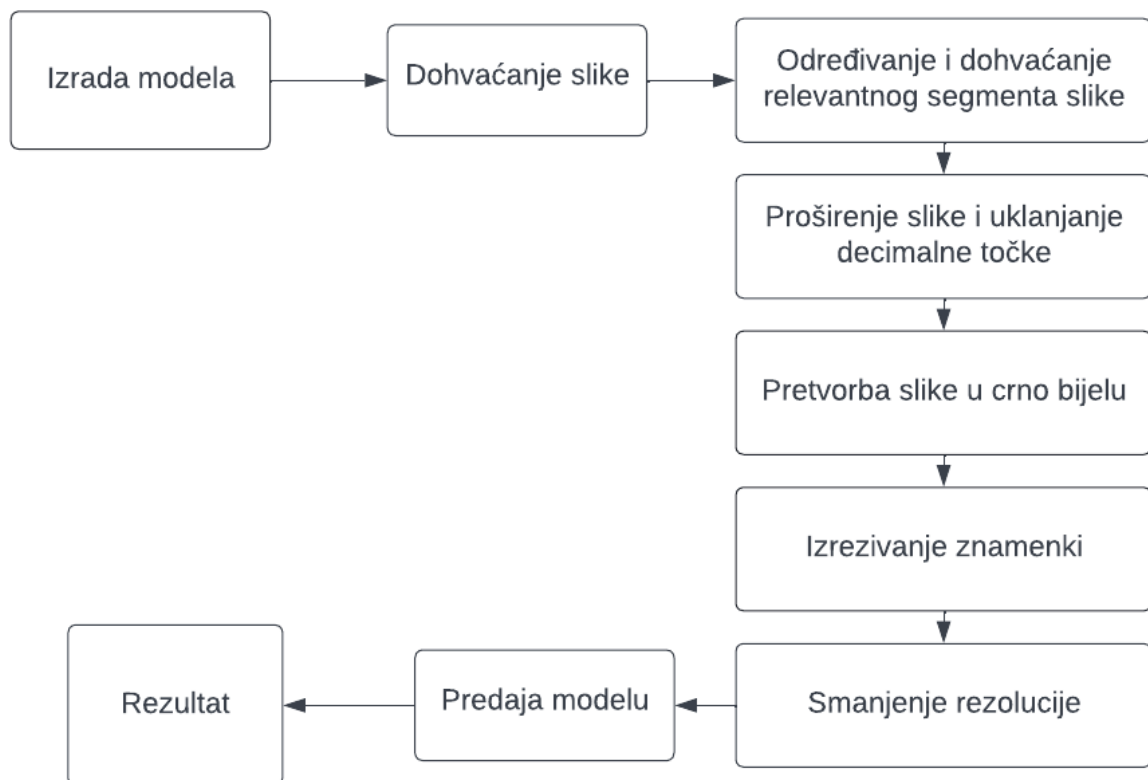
Izrada modela

Dohvaćanje slike

Određivanje i dohvaćanje relevantnog segmenta slike

Proširenje slike i uklanjanje decimalne točke

Pretvorba slike u crno bijelu

Izrezivanje znamenki

Smanjenje rezolucije

Predaja modelu

Rezultat